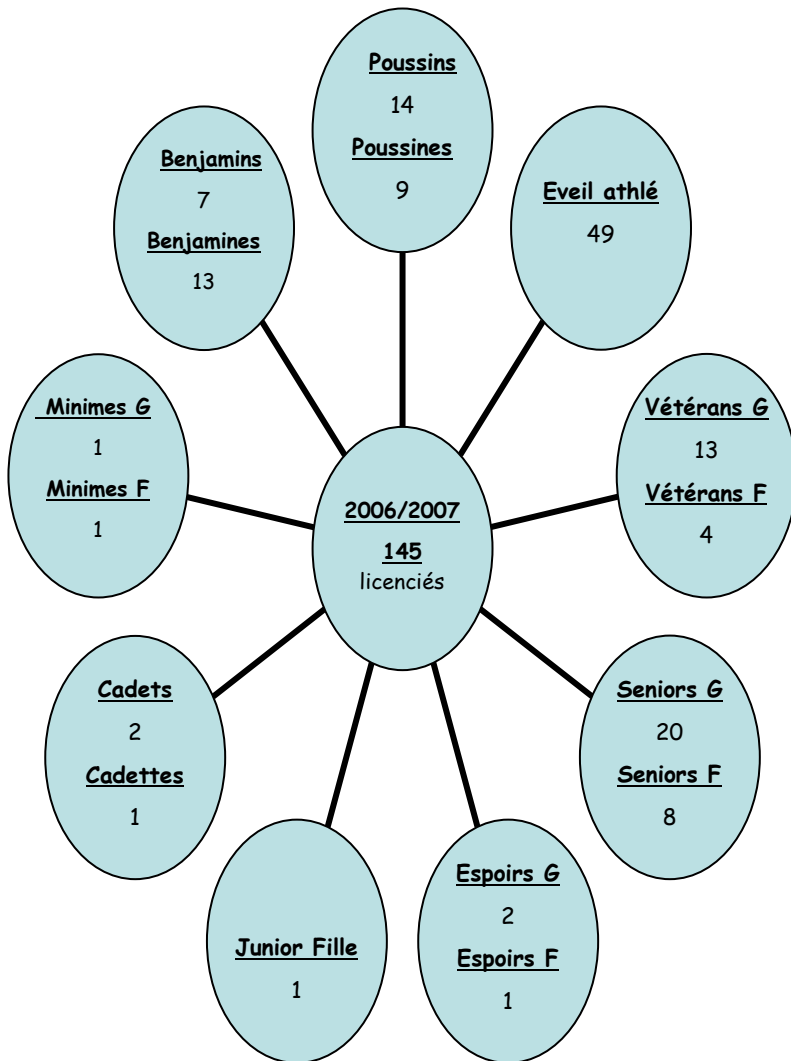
Poussins
14
Poussines
9

Eveil athlé
49

Vétérans G
13
Vétérans F
4

Seniors G
20
Seniors F
8

Espoirs G
2
Espoirs F
1

Junior Fille
1

Cadets
2
Cadettes
1

Minimes G
1
Minimes F
1

Benjamins
7
Benjamines
13

2006/2007
145
licenciés